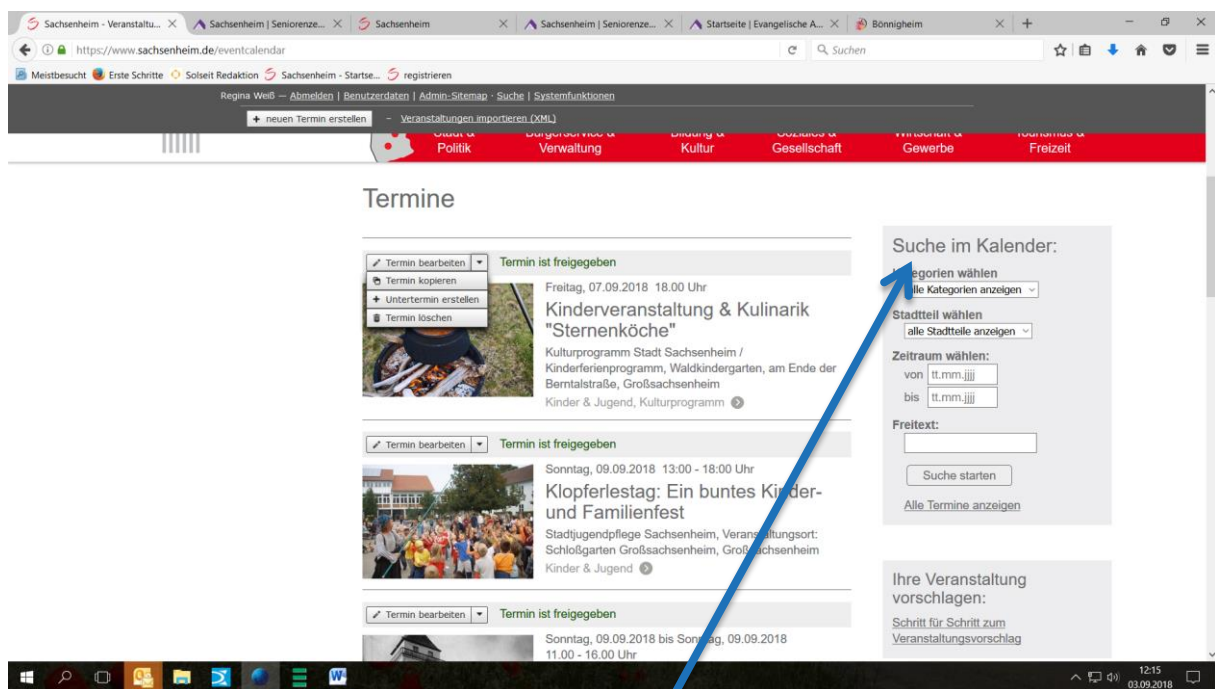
Sachsenheim - Veranstaltu... × Sachsenheim | Seniorenze... × Sachsenheim × Sachsenheim | Seniorenze... × Startseite | Evangelische A... × Bönnigheim × +

https://www.sachsenheim.de/eventcalendar

Suchen

Meistbesucht Erste Schritte Solseit Redaktion Sachsenheim - Startse... registrieren

Regina Weiß — Abmelden | Benutzerdaten | Admin-Sitemap · Suche | Systemfunktionen

+ neuen Termin erstellen — Veranstaltungen importieren (XML)

Stadt & Politik | Bürgerservice & Verwaltung | Bildung & Kultur | Soziales & Gesellschaft | Wirtschaft & Gewerbe | Tourismus & Freizeit

Termine

Termin bearbeiten Termin ist freigegeben

Termin kopieren
+ Untertermin erstellen
Termin löschen

Freitag, 07.09.2018 18.00 Uhr

Kinderveranstaltung & Kulinarik "Sternenköche"

Kulturprogramm Stadt Sachsenheim / Kinderferienprogramm, Waldkindergarten, am Ende der Berntalstraße, Großsachsenheim

Kinder & Jugend, Kulturprogramm

Termin bearbeiten Termin ist freigegeben

Sonntag, 09.09.2018 13:00 - 18:00 Uhr

Klopferlestag: Ein buntes Kin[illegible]der- und Familienfest

Stadtjugendpflege Sachsenheim, Verans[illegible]ltungsort: Schloßgarten Großsachsenheim, Groß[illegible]achsenheim

Kinder & Jugend

Termin bearbeiten Termin ist freigegeben

Sonntag, 09.09.2018 bis Son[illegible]ag, 09.09.2018 11.00 - 16.00 Uhr

Suche im Kalender:

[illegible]egorien wählen
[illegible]lle Kategorien anzeigen

Stadtteil wählen
alle Stadtteile anzeigen

Zeitraum wählen:
von tt.mm.jjjj
bis tt.mm.jjjj

Freitext:

Suche starten

Alle Termine anzeigen

Ihre Veranstaltung vorschlagen:

Schritt für Schritt zum Veranstaltungsvorschlag

12:15
03.09.2018